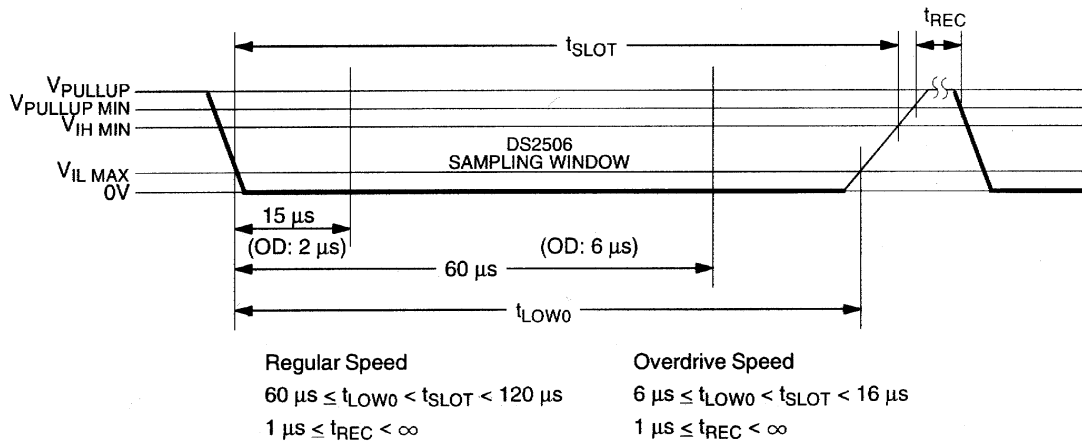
$t_{REC}$

$t_{SLOT}$

$V_{PULLUP}$
$V_{PULLUP\ MIN}$
$V_{IH\ MIN}$

DS2506
SAMPLING WINDOW

$V_{IL\ MAX}$
0V

15 µs
(OD: 2 µs)

(OD: 6 µs)

60 µs

$t_{LOW0}$

Regular Speed
$60\ \mu s \leq t_{LOW0} < t_{SLOT} < 120\ \mu s$
$1\ \mu s \leq t_{REC} < \infty$

Overdrive Speed
$6\ \mu s \leq t_{LOW0} < t_{SLOT} < 16\ \mu s$
$1\ \mu s \leq t_{REC} < \infty$